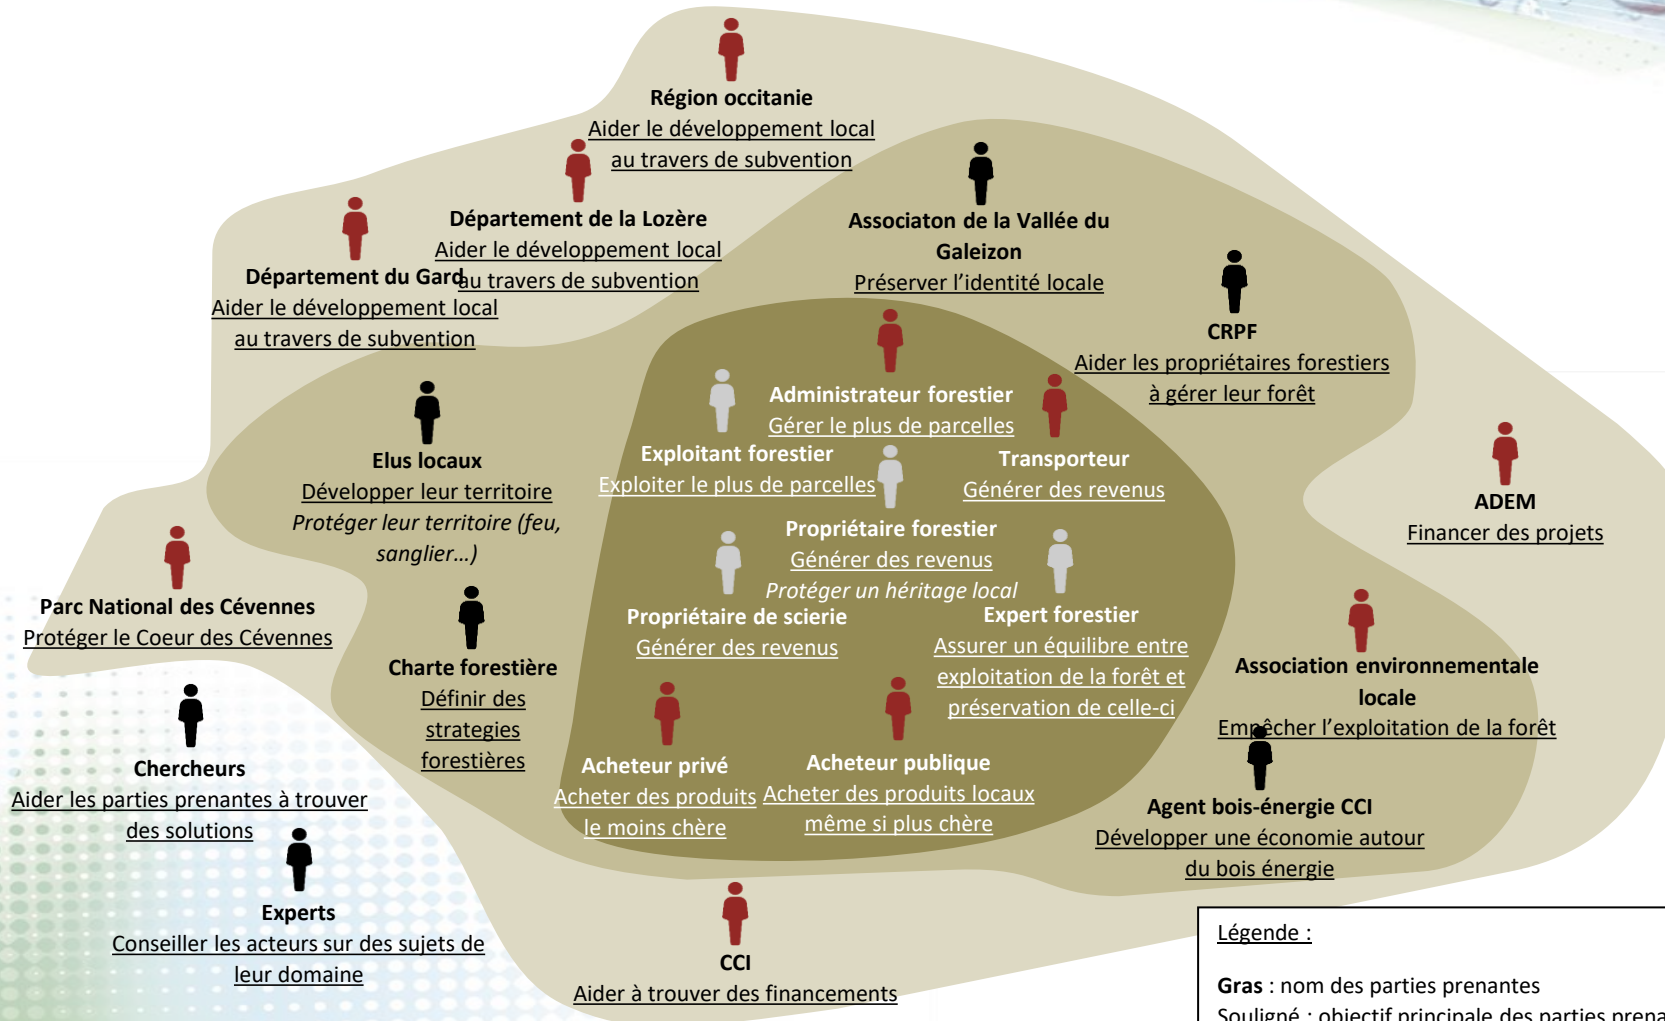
Région occitanie
Aider le développement local au travers de subvention

Département de la Lozère
Aider le développement local au travers de subvention

Département du Gard
Aider le développement local au travers de subvention

Associaton de la Vallée du Galeizon
Préserver l'identité locale

CRPF
Aider les propriétaires forestiers à gérer leur forêt

Administrateur forestier
Gérer le plus de parcelles

Exploitant forestier
Exploiter le plus de parcelles

Transporteur
Générer des revenus

Elus locaux
Développer leur territoire
Protéger leur territoire (feu, sanglier…)

ADEM
Financer des projets

Propriétaire forestier
Générer des revenus
Protéger un héritage local

Parc National des Cévennes
Protéger le Coeur des Cévennes

Propriétaire de scierie
Générer des revenus

Expert forestier
Assurer un équilibre entre exploitation de la forêt et préservation de celle-ci

Charte forestière
Définir des strategies forestières

Association environnementale locale
Empêcher l'exploitation de la forêt

Chercheurs
Aider les parties prenantes à trouver des solutions

Acheteur privé
Acheter des produits le moins chère

Acheteur publique
Acheter des produits locaux même si plus chère

Agent bois-énergie CCI
Développer une économie autour du bois énergie

Experts
Conseiller les acteurs sur des sujets de leur domaine

CCI
Aider à trouver des financements

Légende :

Gras : nom des parties prenantes
Souligné : objectif principale des parties prena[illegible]